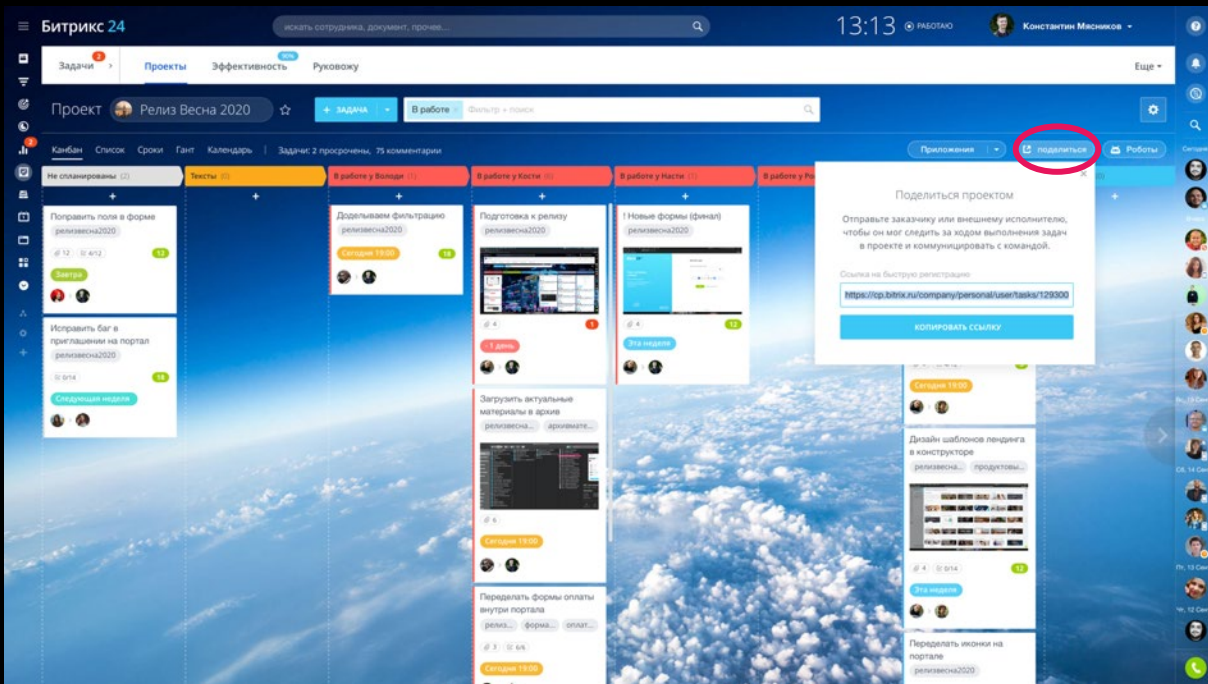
Битрикс 24
искать сотрудника, документ, прочее...
13:13 РАБОТАЮ
Константин Мясников

Задачи 2
Проекты
Эффективность 90%
Руковожу
Еще

Проект Релиз Весна 2020
+ ЗАДАЧА
В работе × Фильтр + поиск

Канбан Список Сроки Гант Календарь | Задачи: 2 просрочены, 75 комментарии
Приложения
поделиться
Роботы

Не спланированы (2)
Тексты (0)
В работе у Володи (1)
В работе у Кости (6)
В работе у Насти (2)
В работе у Ро

Поправить поля в форме
релизвесна2020
12 4/12 12
Завтра

Исправить баг в приглашении на портал
релизвесна2020
0/14 18
Следующая неделя

Доделываем фильтрацию
релизвесна2020
Сегодня 19:00 18

Подготовка к релизу
релизвесна2020
4 1
-1 день

Загрузить актуальные материалы в архив
релизвесна... архивмате...
6
Сегодня 19:00

Переделать формы оплаты внутри портала
релиз... форма... оплат...
3 6/6
Сегодня 19:00

! Новые формы (финал)
релизвесна2020
4 12
Эта неделя

Поделиться проектом
Отправьте заказчику или внешнему исполнителю, чтобы он мог следить за ходом выполнения задач в проекте и коммуницировать с командой.
Ссылка на быструю регистрацию
https://cp.bitrix.ru/company/personal/user/tasks/129300
КОПИРОВАТЬ ССЫЛКУ

Сегодня 19:00

Дизайн шаблонов лендинга в конструкторе
релизвесна... продуктовы...
4 12
Эта неделя

Переделать иконки на портале
релизвесна2020

Сегодня
Вчера
Сб, 14 Сен
Пт, 13 Сен
Чт, 12 Сен